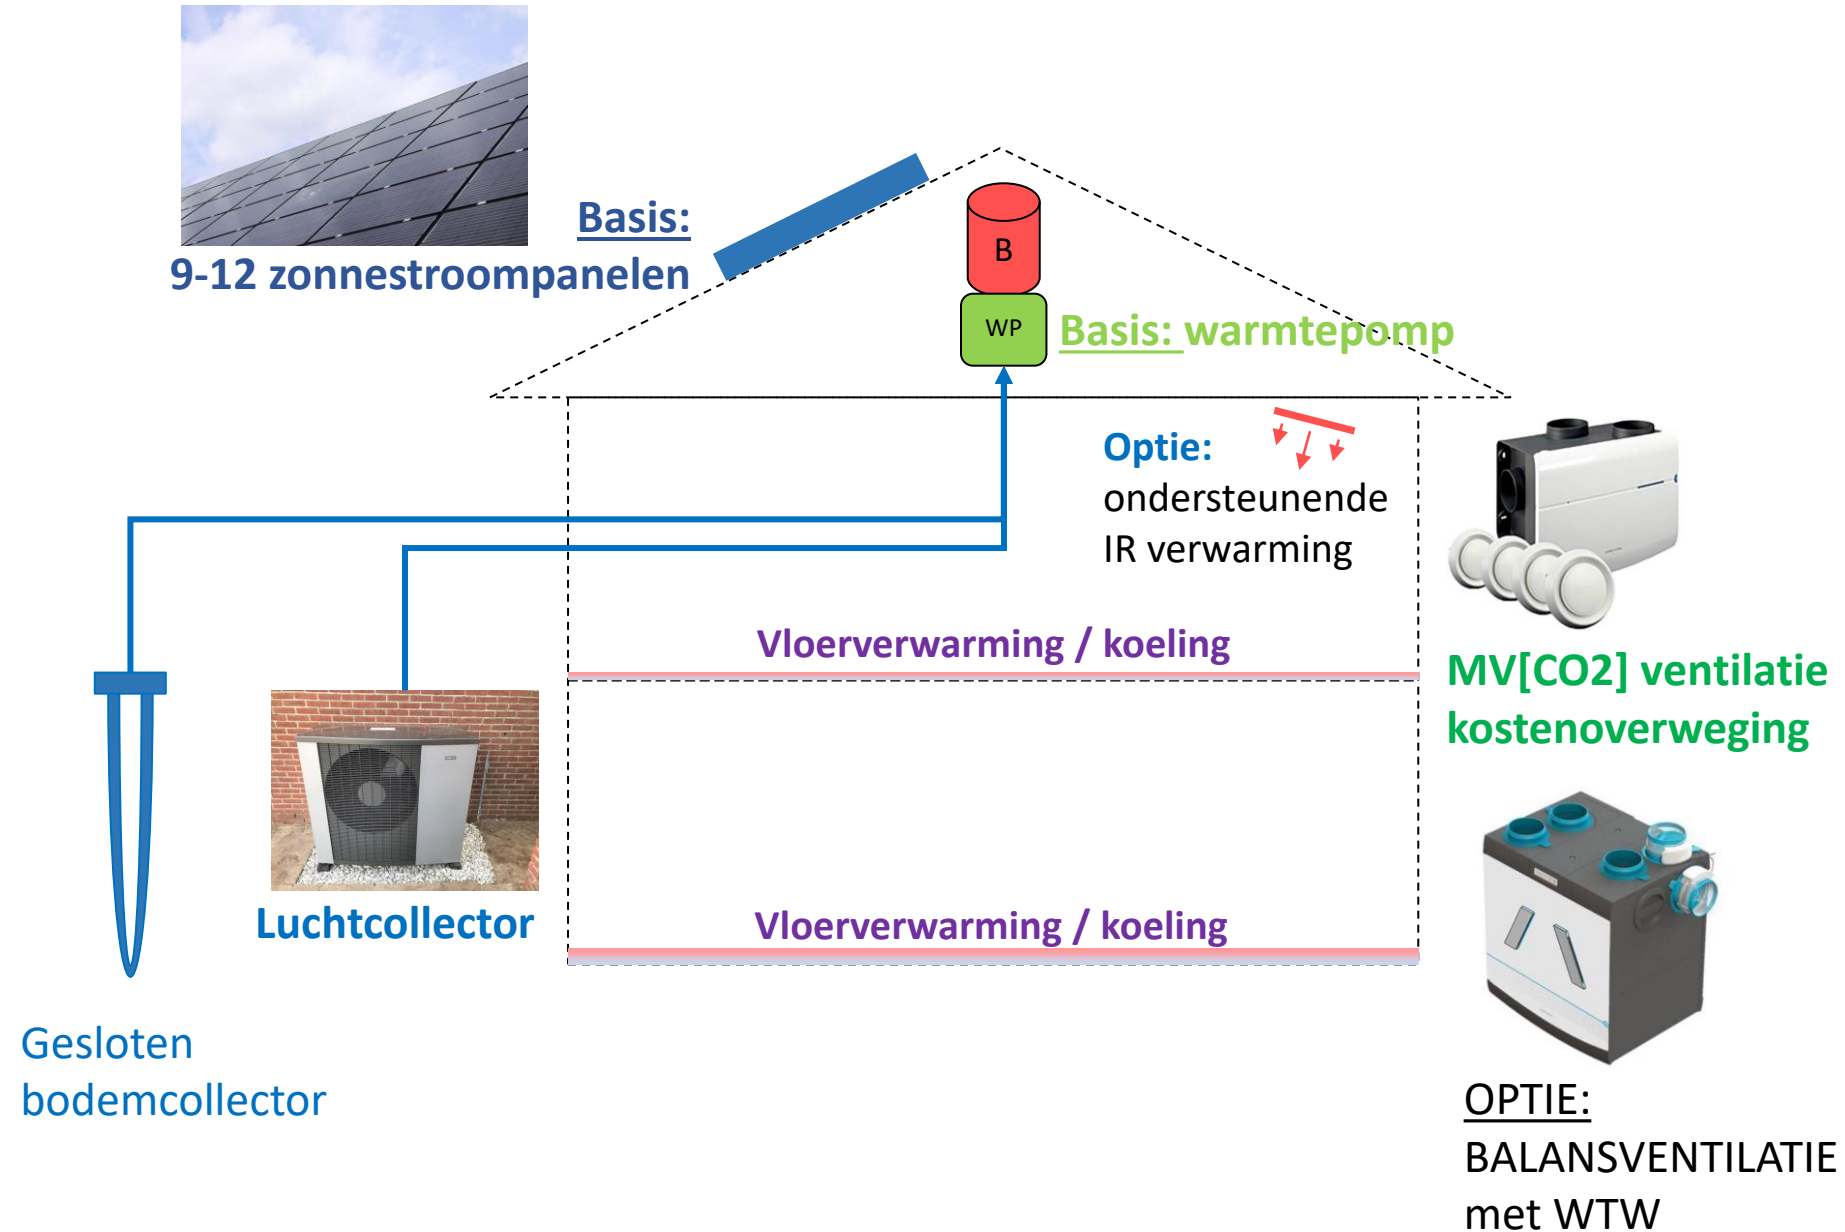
Basis:
9-12 zonnestroompanelen

B

WP

Basis: warmtepomp

Optie:
ondersteunende
IR verwarming

Vloerverwarming / koeling

MV[CO2] ventilatie
kostenoverweging

Luchtcollector

Vloerverwarming / koeling

Gesloten
bodemcollector

OPTIE:
BALANSVENTILATIE
met WTW